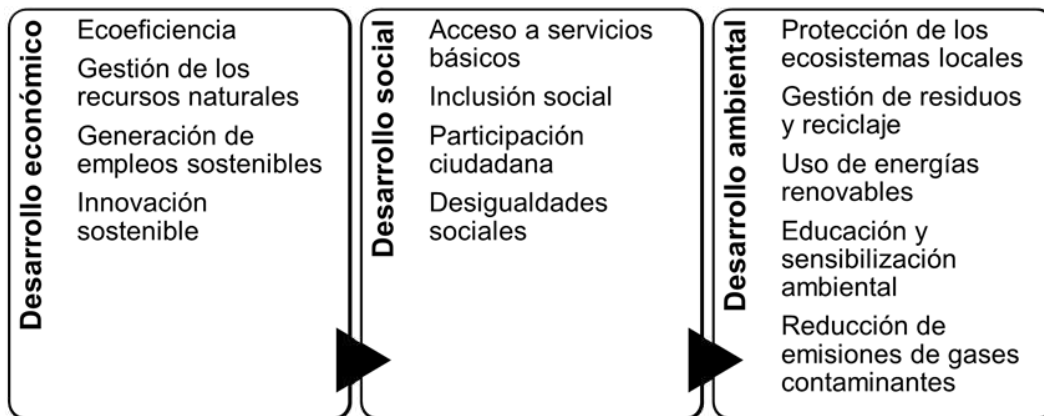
Desarrollo económico

Ecoeficiencia

Gestión de los recursos naturales

Generación de empleos sostenibles

Innovación sostenible

Desarrollo social

Acceso a servicios básicos

Inclusión social

Participación ciudadana

Desigualdades sociales

Desarrollo ambiental

Protección de los ecosistemas locales

Gestión de residuos y reciclaje

Uso de energías renovables

Educación y sensibilización ambiental

Reducción de emisiones de gases contaminantes